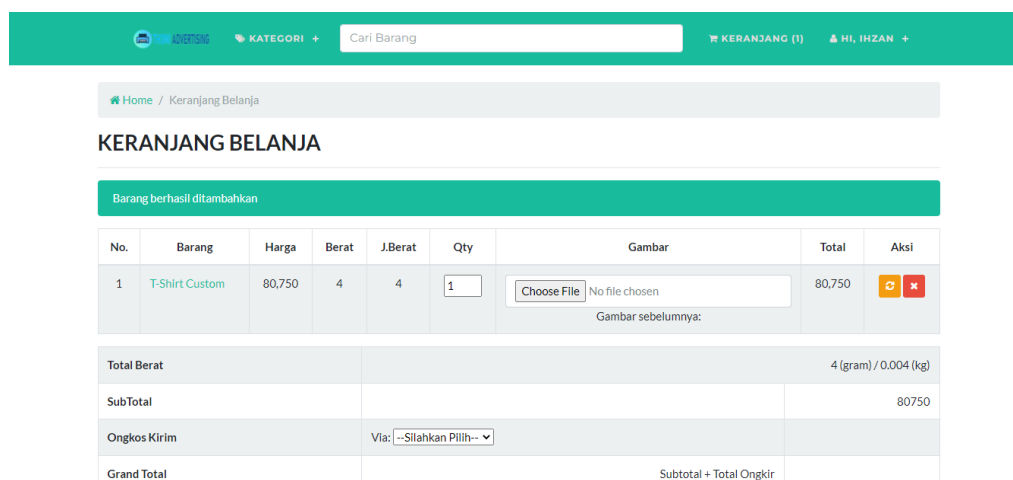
ADVERTISING KATEGORI + Cari Barang KERANJANG (1) HI, IHZAN +

Home / Keranjang Belanja

KERANJANG BELANJA

Barang berhasil ditambahkan

| No. | Barang | Harga | Berat | J.Berat | Qty | Gambar | Total | Aksi |
|---|---|---|---|---|---|---|---|---|
| 1 | T-Shirt Custom | 80,750 | 4 | 4 | 1 | Choose File No file chosen Gambar sebelumnya: | 80,750 | |

| | | |
|---|---|---|
| Total Berat | 4 (gram) / 0.004 (kg) | |
| SubTotal | | 80750 |
| Ongkos Kirim | Via: --Silahkan Pilih-- | |
| Grand Total | Subtotal + Total Ongkir | |